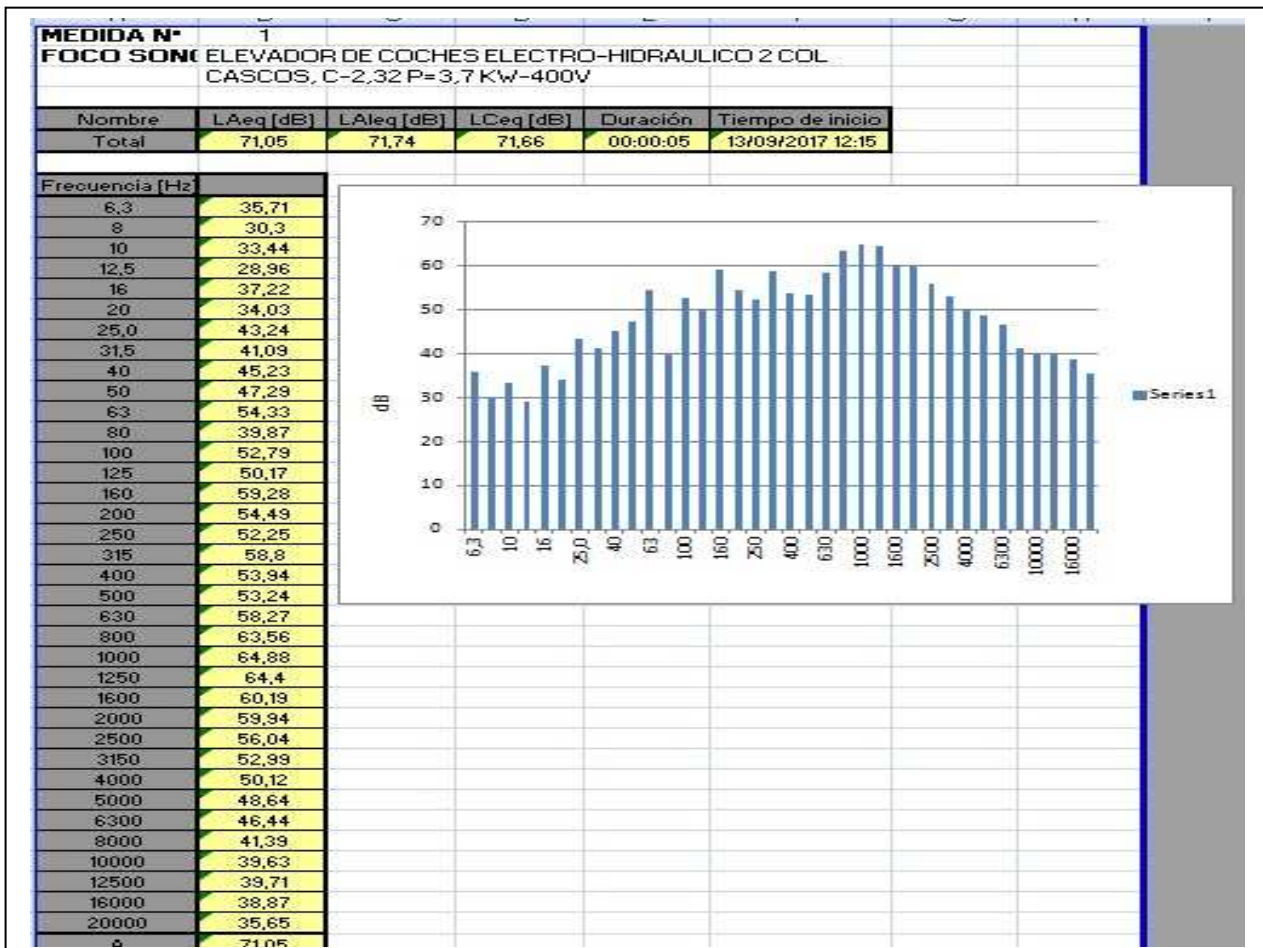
MEDIDA N° 1
FOCO SONO ELEVADOR DE COCHES ELECTRO-HIDRAULICO 2 COL CASCOS, C-2,32 P=3,7 KW-400V

| Nombre | LAeq [dB] | LAleq [dB] | LCeq [dB] | Duración | Tiempo de inicio |
|---|---|---|---|---|---|
| Total | 71,05 | 71,74 | 71,66 | 00:00:05 | 13/09/2017 12:15 |

| Frecuencia [Hz] | |
|---|---|
| 6,3 | 35,71 |
| 8 | 30,3 |
| 10 | 33,44 |
| 12,5 | 28,96 |
| 16 | 37,22 |
| 20 | 34,03 |
| 25,0 | 43,24 |
| 31,5 | 41,09 |
| 40 | 45,23 |
| 50 | 47,29 |
| 63 | 54,33 |
| 80 | 39,87 |
| 100 | 52,79 |
| 125 | 50,17 |
| 160 | 59,28 |
| 200 | 54,49 |
| 250 | 52,25 |
| 315 | 58,8 |
| 400 | 53,94 |
| 500 | 53,24 |
| 630 | 58,27 |
| 800 | 63,56 |
| 1000 | 64,88 |
| 1250 | 64,4 |
| 1600 | 60,19 |
| 2000 | 59,94 |
| 2500 | 56,04 |
| 3150 | 52,99 |
| 4000 | 50,12 |
| 5000 | 48,64 |
| 6300 | 46,44 |
| 8000 | 41,39 |
| 10000 | 39,63 |
| 12500 | 39,71 |
| 16000 | 38,87 |
| 20000 | 35,65 |
| A | 71,05 |

70
60
50
40
30
20
10
0
dB
6,3 10 16 25,0 40 63 100 160 250 400 630 1000 1600 2500 4000 6300 10000 16000
Series1